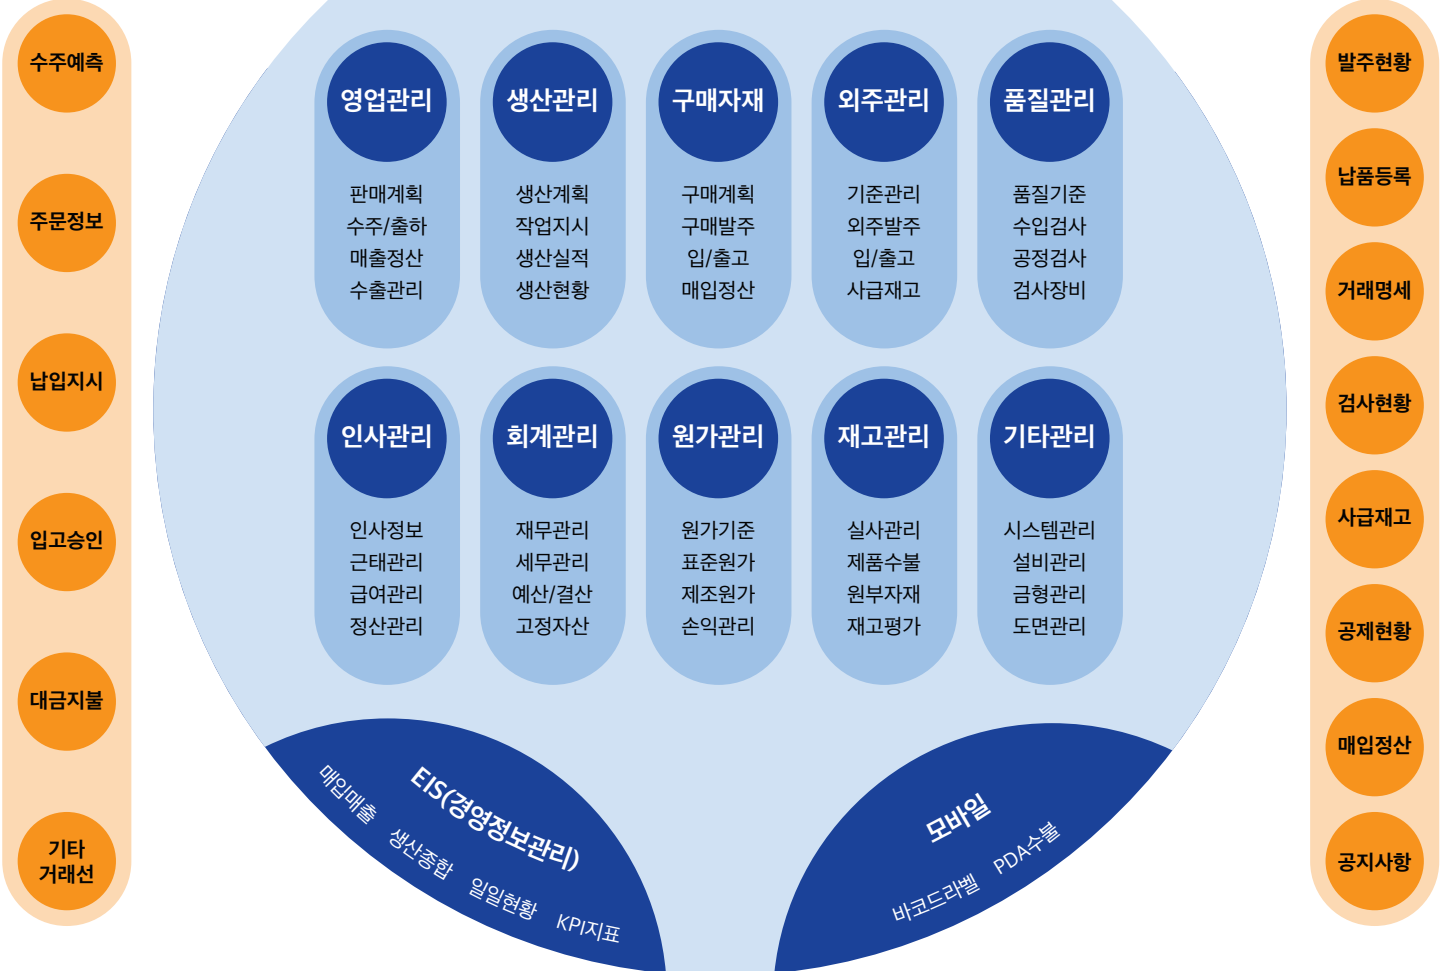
수주예측
주문정보
납입지시
입고승인
대금지불
기타
거래선

영업관리
판매계획
수주/출하
매출정산
수출관리

생산관리
생산계획
작업지시
생산실적
생산현황

구매자재
구매계획
구매발주
입/출고
매입정산

외주관리
기준관리
외주발주
입/출고
사급재고

품질관리
품질기준
수입검사
공정검사
검사장비

인사관리
인사정보
근태관리
급여관리
정산관리

회계관리
재무관리
세무관리
예산/결산
고정자산

원가관리
원가기준
표준원가
제조원가
손익관리

재고관리
실사관리
제품수불
원부자재
재고평가

기타관리
시스템관리
설비관리
금형관리
도면관리

EIS(경영정보관리)
매입매출
생산종합
일일현황
KPI지표

모바일
바코드라벨
PDA수불

발주현황
납품등록
거래명세
검사현황
사급재고
공제현황
매입정산
공지사항